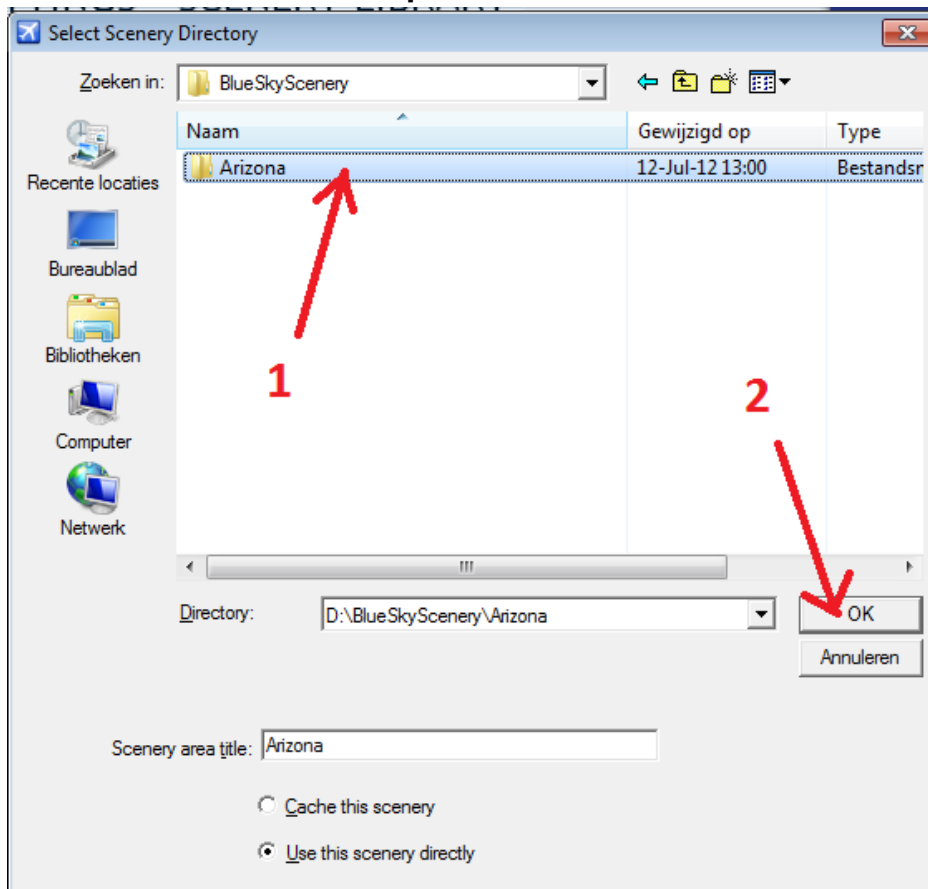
Select Scenery Directory

Zoeken in: BlueSkyScenery

Recente locaties
Bureaublad
Bibliotheken
Computer
Netwerk

| Naam | Gewijzigd op | Type |
|---|---|---|
| Arizona | 12-Jul-12 13:00 | Bestandsm |

1

2

Directory: D:\BlueSkyScenery\Arizona

OK

Annuleren

Scenery area title: Arizona

Cache this scenery

Use this scenery directly